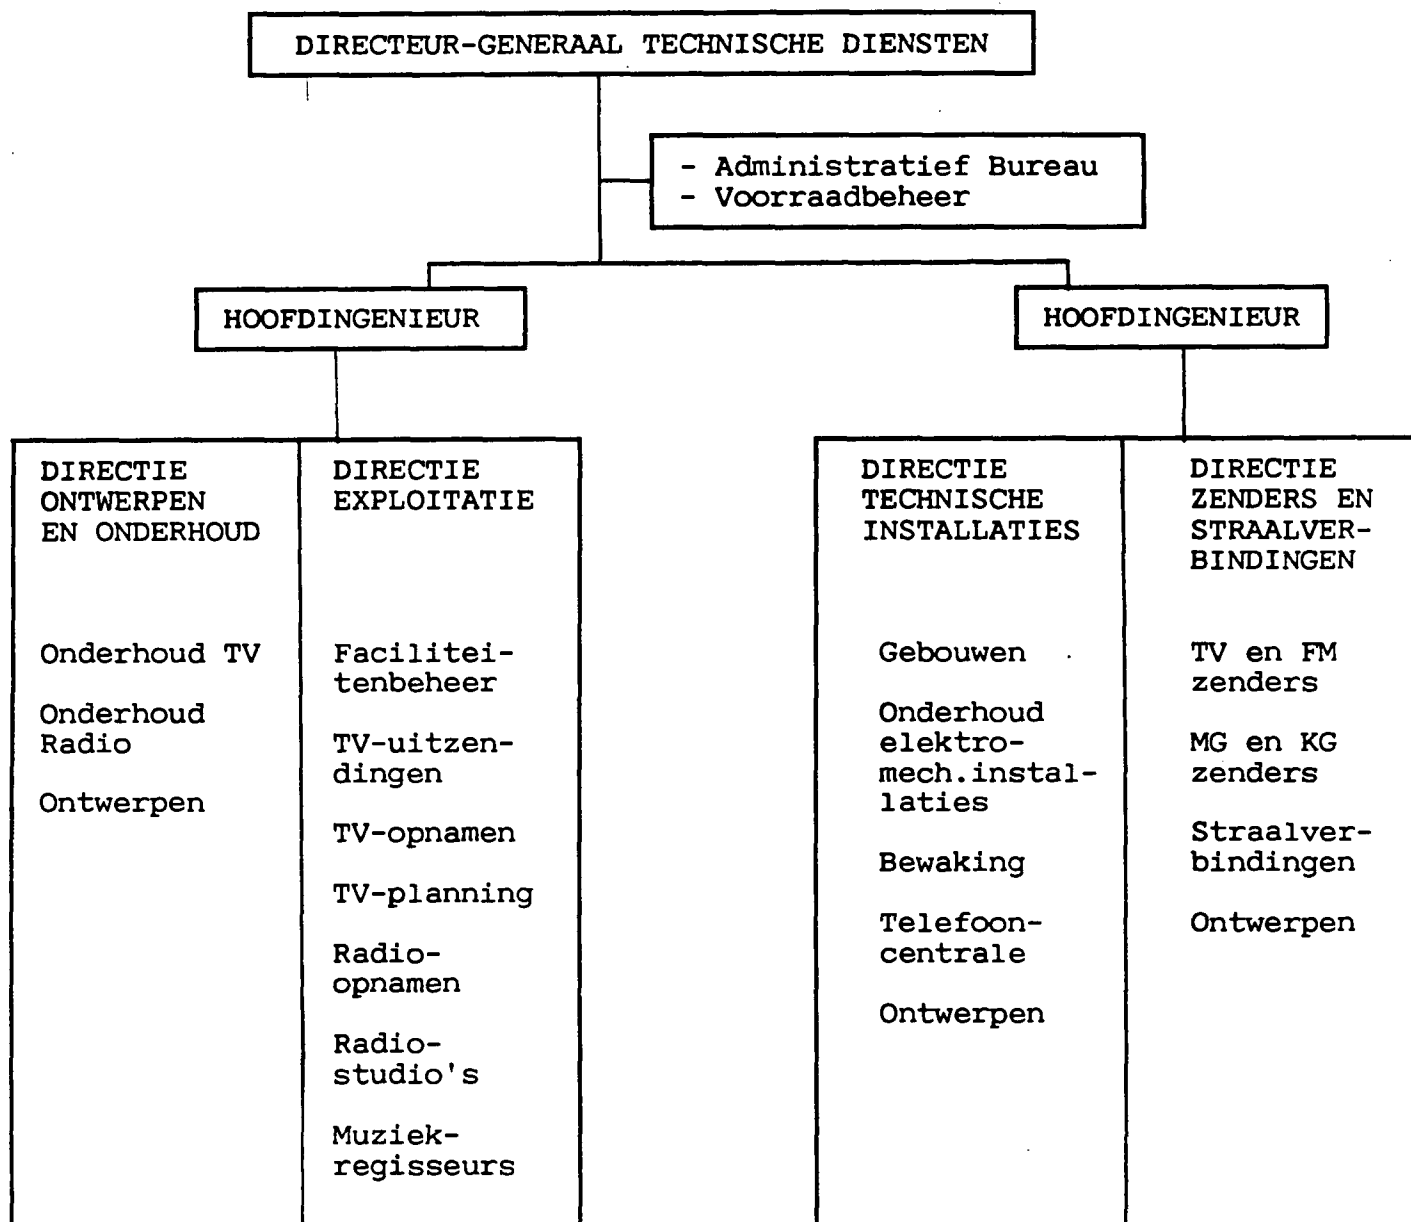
DIRECTEUR-GENERAAL TECHNISCHE DIENSTEN

- Administratief Bureau
- Voorraadbeheer

HOOFDINGENIEUR

HOOFDINGENIEUR

DIRECTIE ONTWERPEN EN ONDERHOUD

Onderhoud TV

Onderhoud Radio

Ontwerpen

DIRECTIE EXPLOITATIE

Faciliteitenbeheer

TV-uitzendingen

TV-opnamen

TV-planning

Radio-opnamen

Radio-studio's

Muziekregisseurs

DIRECTIE TECHNISCHE INSTALLATIES

Gebouwen

Onderhoud elektromech.installaties

Bewaking

Telefooncentrale

Ontwerpen

DIRECTIE ZENDERS EN STRAALVERBINDINGEN

TV en FM zenders

MG en KG zenders

Straalverbindingen

Ontwerpen